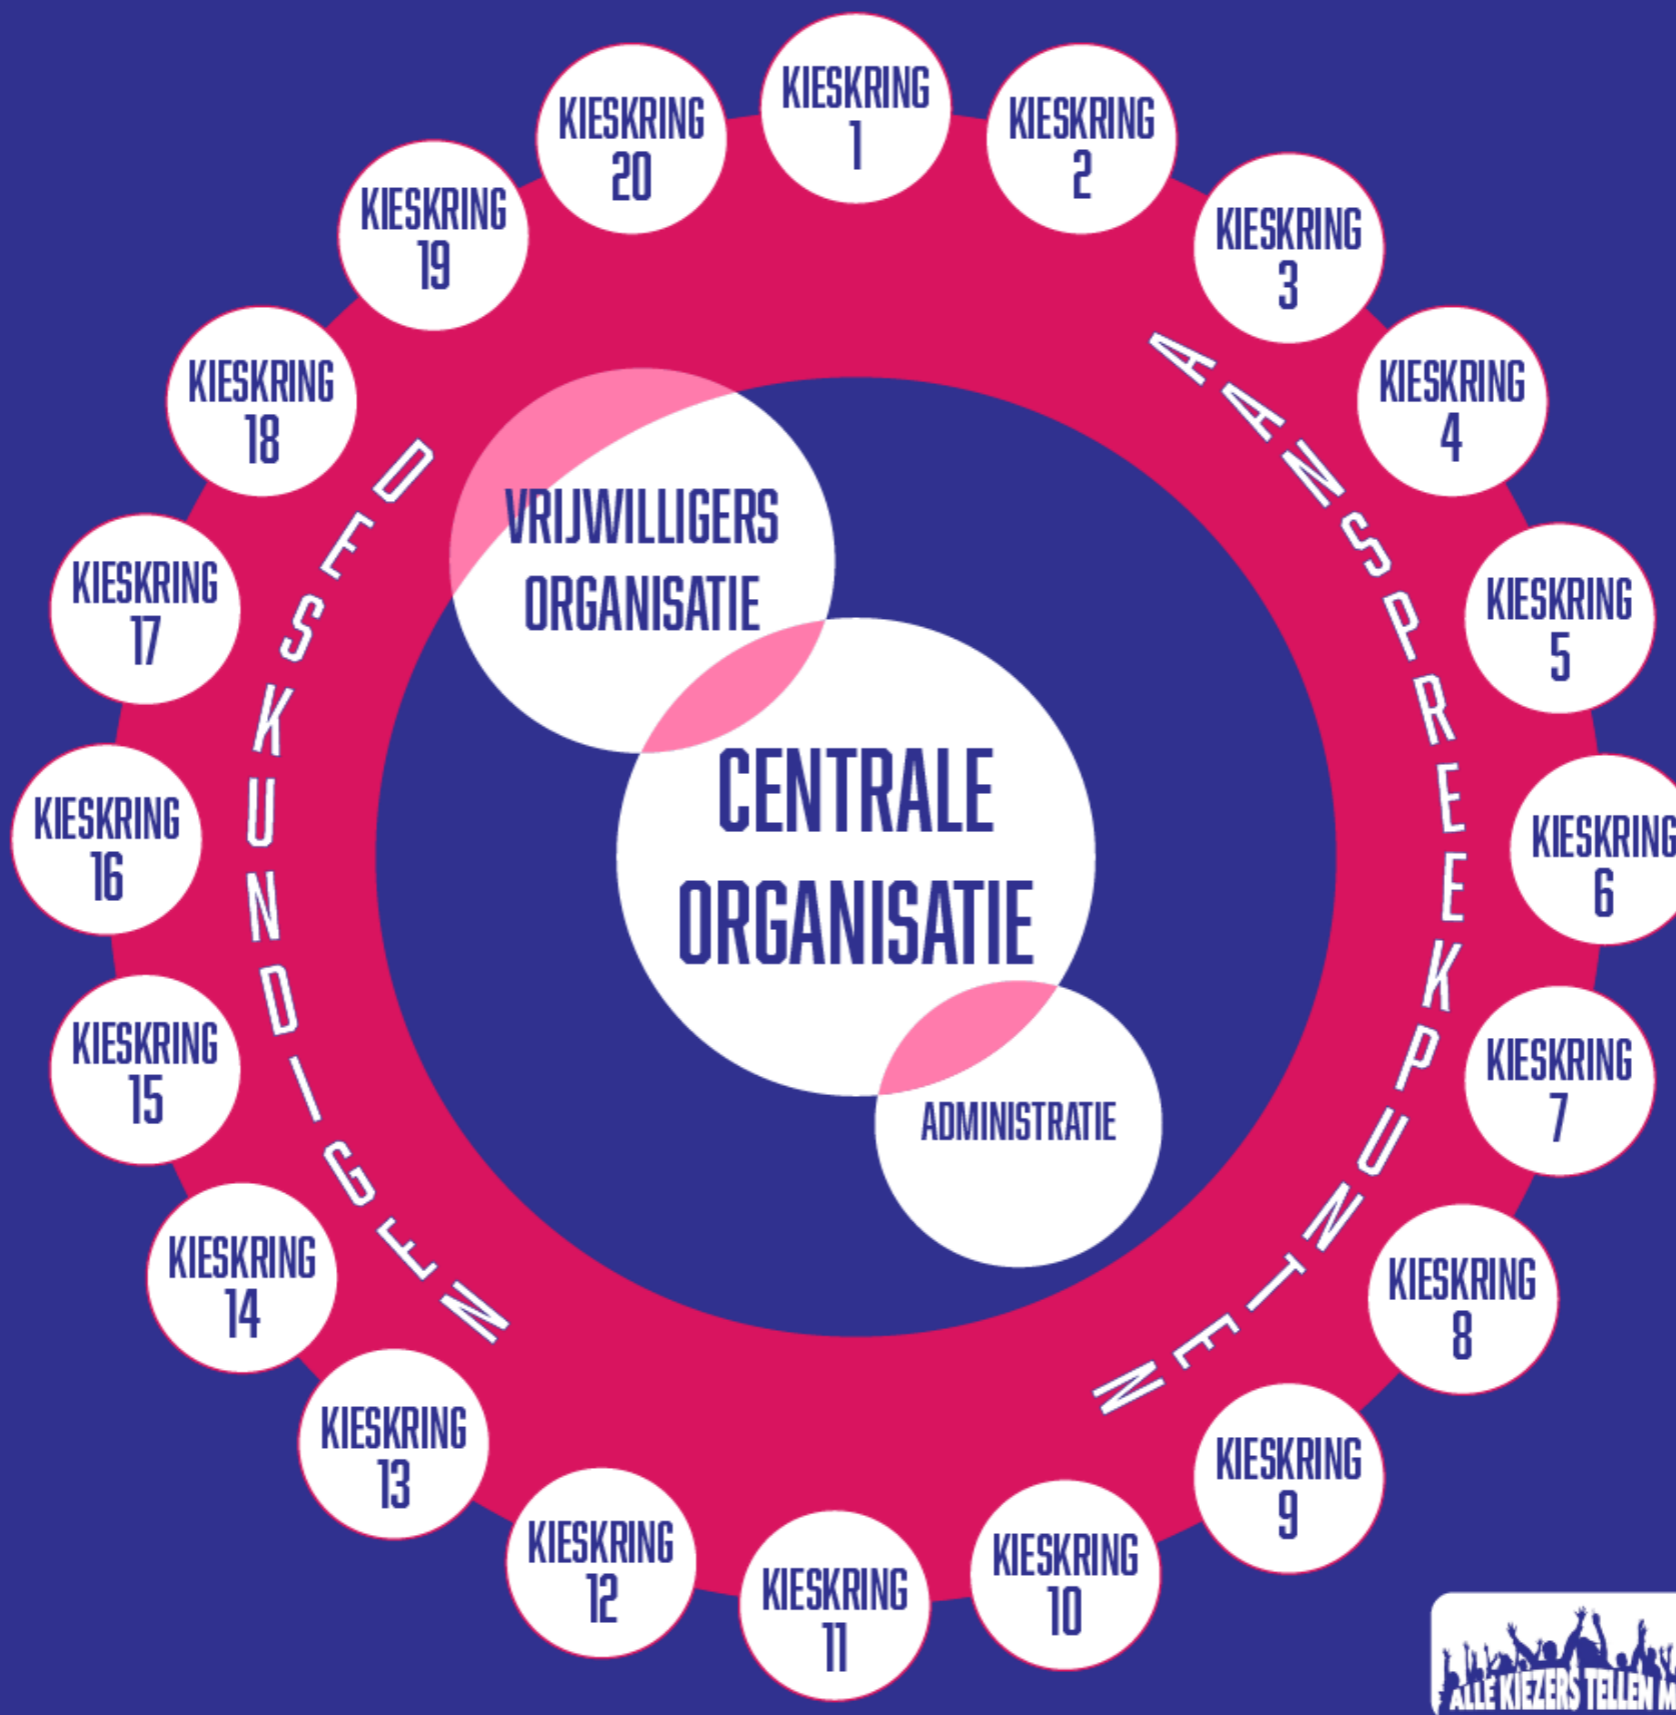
KIESKRING 1

KIESKRING 2

KIESKRING 3

KIESKRING 4

KIESKRING 5

KIESKRING 6

KIESKRING 7

KIESKRING 8

KIESKRING 9

KIESKRING 10

KIESKRING 11

KIESKRING 12

KIESKRING 13

KIESKRING 14

KIESKRING 15

KIESKRING 16

KIESKRING 17

KIESKRING 18

KIESKRING 19

KIESKRING 20

AANSPREEKPUNTEN

DESKUNDIGEN

VRIJWILLIGERS ORGANISATIE

CENTRALE ORGANISATIE

ADMINISTRATIE

ALLE KIEZERS TELLEN M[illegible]